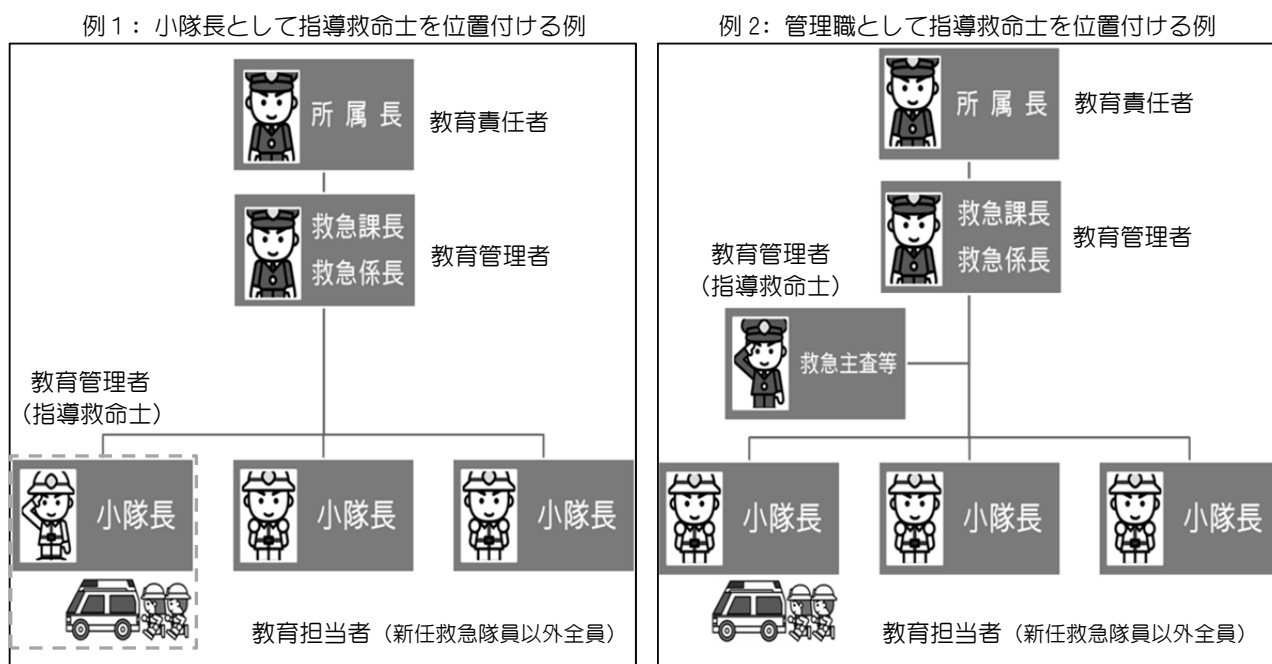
例1：小隊長として指導救命士を位置付ける例

所属長

教育責任者

救急課長
救急係長

教育管理者

教育管理者
（指導救命士）

小隊長

小隊長

小隊長

教育担当者（新任救急隊員以外全員）

例2：管理職として指導救命士を位置付ける例

所属長

教育責任者

救急課長
救急係長

教育管理者

教育管理者
（指導救命士）

救急主査等

小隊長

小隊長

小隊長

教育担当者（新任救急隊員以外全員）